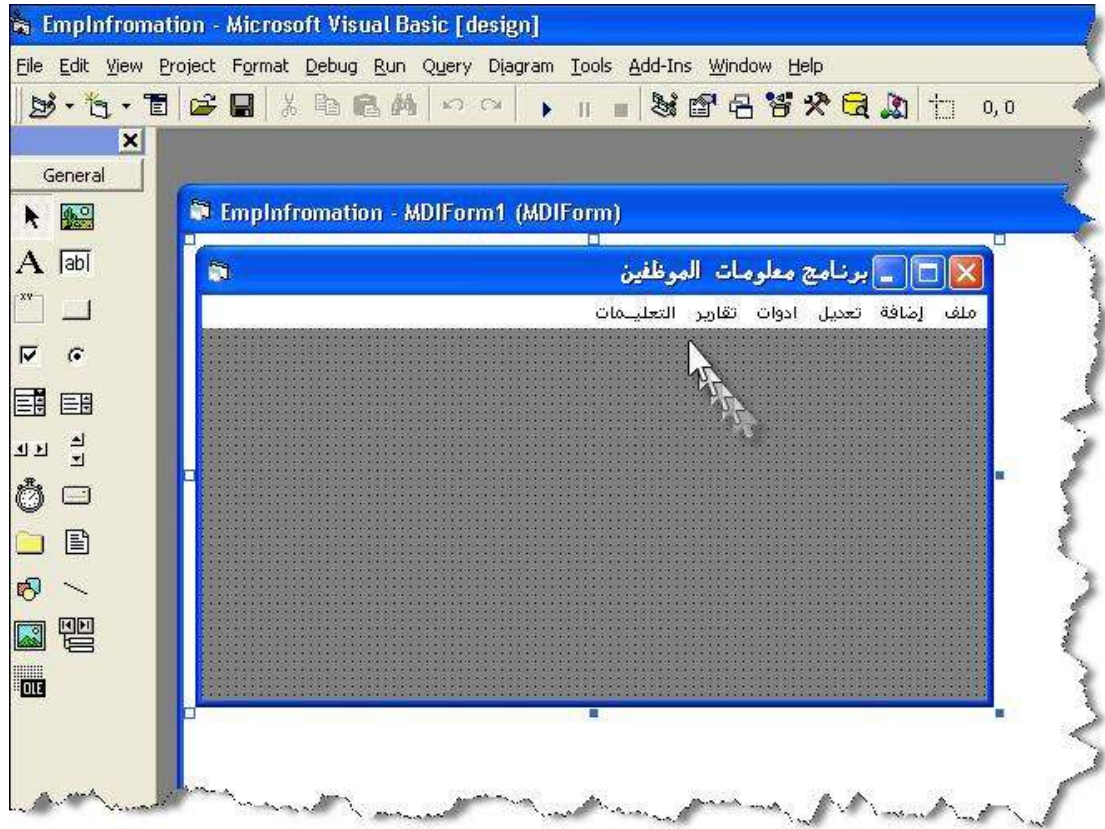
EmpInfromation - Microsoft Visual Basic [design]

File Edit View Project Format Debug Run Query Diagram Tools Add-Ins Window Help

0, 0

General

EmpInfromation - MDIForm1 (MDIForm)

برنامج معلومات الموظفين

ملف إضافة تعديل ادوات تقارير التعليمات

OLE